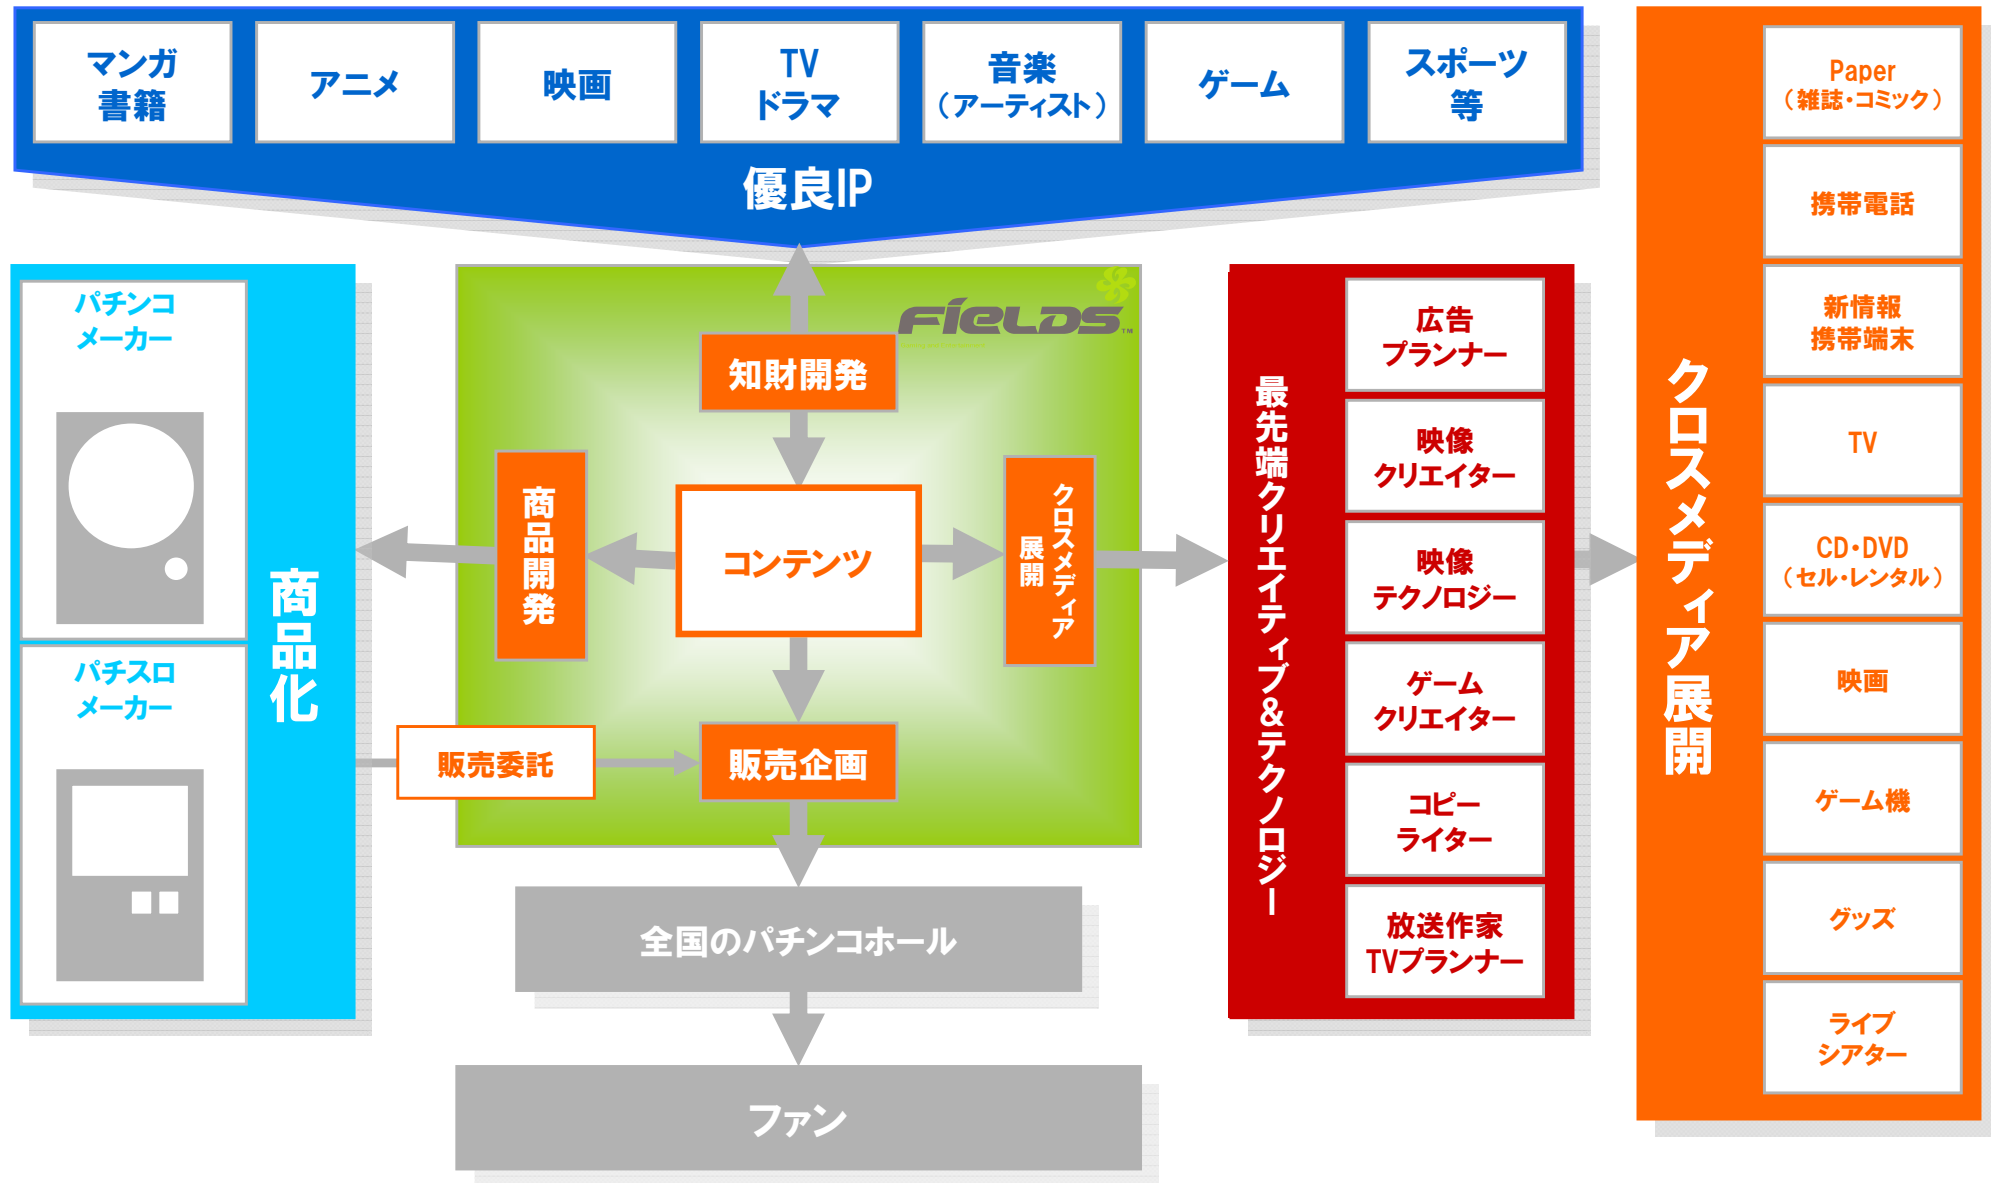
マンガ書籍

アニメ

映画

TV ドラマ

音楽（アーティスト）

ゲーム

スポーツ等

優良IP

パチンコメーカー

パチスロメーカー

商品化

FiELDS

知財開発

商品開発

コンテンツ

クロスメディア展開

販売委託

販売企画

全国のパチンコホール

ファン

最先端クリエイティブ&テクノロジー

広告プランナー

映像クリエイター

映像テクノロジー

ゲームクリエイター

コピーライター

放送作家 TVプランナー

クロスメディア展開

Paper（雑誌・コミック）

携帯電話

新情報携帯端末

TV

CD・DVD（セル・レンタル）

映画

ゲーム機

グッズ

ライブシアター